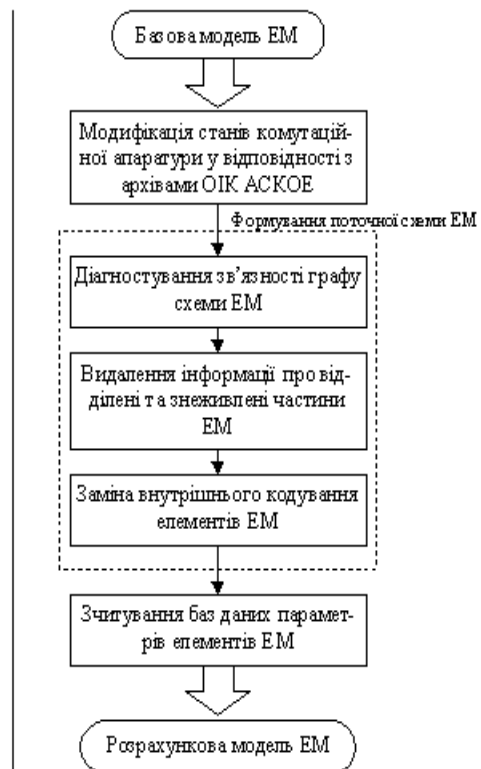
Базова модель ЕМ

Модифікація станів комутаційної апаратури у відповідності з архівами ОІК АСКОЕ

Формування поточної схеми ЕМ

Діагностування зв'язності графу схеми ЕМ

Видалення інформації про відділені та знеживлені частини ЕМ

Заміна внутрішнього кодування елементів ЕМ

Зчитування баз даних параметрів елементів ЕМ

Розрахункова модель ЕМ